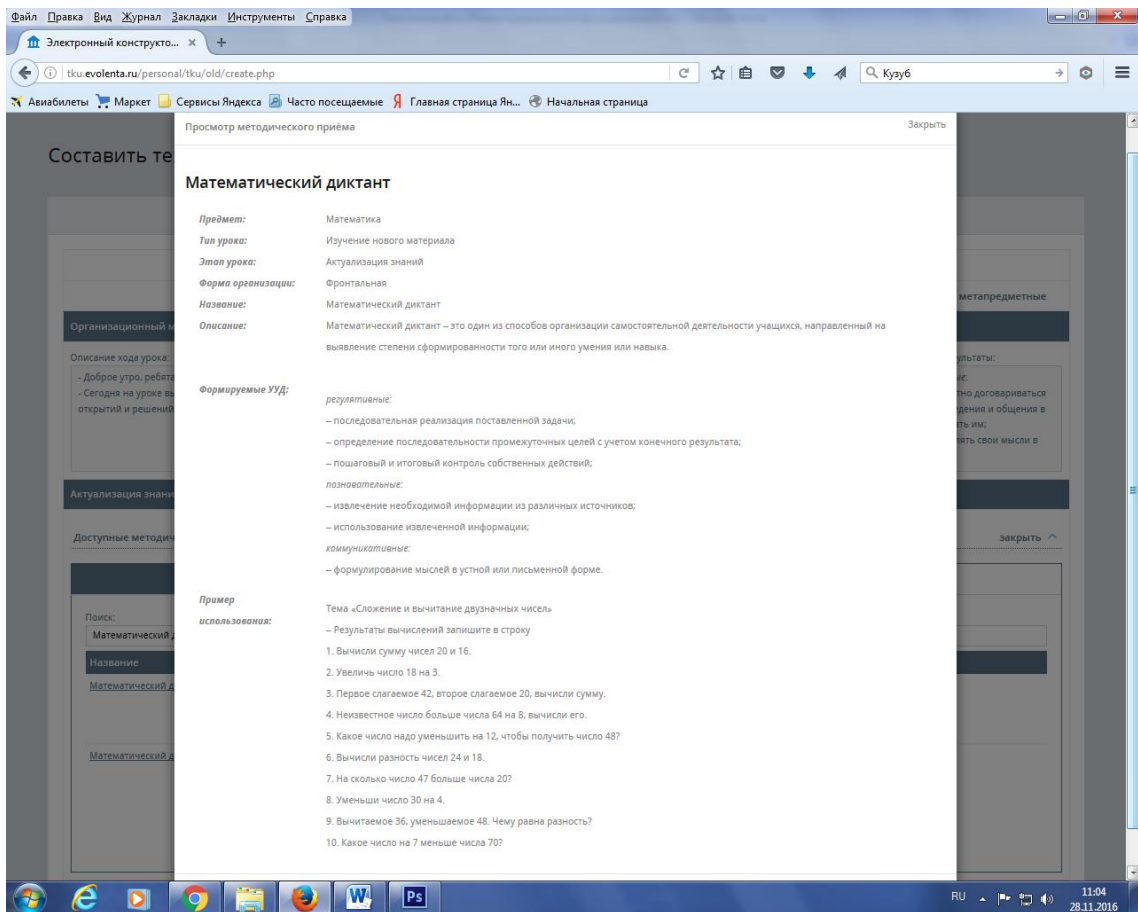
Файл Правка Вид Журнал Закладки Инструменты Справка

Электронный конструкто... × +

tku.evolenta.ru/personal/tku/old/create.php

Кузу6

Авиабилеты Маркет Сервисы Яндекса Часто посещаемые Главная страница Ян... Начальная страница

Составить те

Организационный м

Описание хода урока:
- Доброе утро, ребята
- Сегодня на уроке вы
открытий и решений

Актуализация знани

Доступные методич

Поиск:
Математический д

Название

Математический д

Математический д

метапредметные

ультаты:
е:
тно договариваться
дения и общения в
ть им;
ять свои мысли в

закрыть

Просмотр методического приёма

Закрыть

Математический диктант

| | |
|---|---|
| Предмет: | Математика |
| Тип урока: | Изучение нового материала |
| Этап урока: | Актуализация знаний |
| Форма организации: | Фронтальная |
| Название: | Математический диктант |
| Описание: | Математический диктант – это один из способов организации самостоятельной деятельности учащихся, направленный на выявление степени сформированности того или иного умения или навыка. |

Формируемые УУД:

регулятивные:
– последовательная реализация поставленной задачи;
– определение последовательности промежуточных целей с учетом конечного результата;
– пошаговый и итоговый контроль собственных действий;
познавательные:
– извлечение необходимой информации из различных источников;
– использование извлеченной информации;
коммуникативные:
– формулирование мыслей в устной или письменной форме.

Пример использования:

Тема «Сложение и вычитание двузначных чисел»
– Результаты вычислений запишите в строку
1. Вычисли сумму чисел 20 и 16.
2. Увеличь число 18 на 3.
3. Первое слагаемое 42, второе слагаемое 20, вычисли сумму.
4. Неизвестное число больше числа 64 на 8, вычисли его.
5. Какое число надо уменьшить на 12, чтобы получить число 48?
6. Вычисли разность чисел 24 и 18.
7. На сколько число 47 больше числа 20?
8. Уменьши число 30 на 4.
9. Вычитаемое 36, уменьшаемое 48. Чему равна разность?
10. Какое число на 7 меньше числа 70?

RU 11:04 28.11.2016